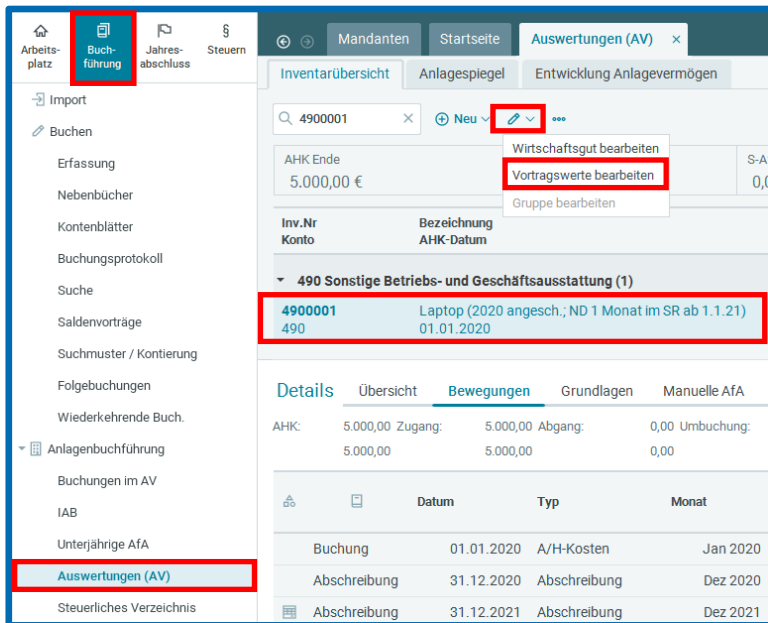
Arbeitsplatz
Buchführung
Jahresabschluss
Steuern

Import
Buchen
Erfassung
Nebenbücher
Kontenblätter
Buchungsprotokoll
Suche
Saldenvorträge
Suchmuster / Kontierung
Folgebuchungen
Wiederkehrende Buch.
Anlagenbuchführung
Buchungen im AV
IAB
Unterjährige AfA
Auswertungen (AV)
Steuerliches Verzeichnis

Mandanten
Startseite
Auswertungen (AV) ×

Inventarübersicht
Anlagespiegel
Entwicklung Anlagevermögen

4900001
Neu
•••

Wirtschaftsgut bearbeiten
Vortragswerte bearbeiten
Gruppe bearbeiten

AHK Ende
5.000,00 €
S-A
0,0

Inv.Nr
Konto
Bezeichnung
AHK-Datum

490 Sonstige Betriebs- und Geschäftsausstattung (1)

4900001
490
Laptop (2020 angesch.; ND 1 Monat im SR ab 1.1.21)
01.01.2020

Details
Übersicht
Bewegungen
Grundlagen
Manuelle AfA

AHK: 5.000,00 Zugang: 5.000,00 Abgang: 0,00 Umbuchung:
5.000,00 5.000,00 0,00

| | | Datum | Typ | Monat |
|---|---|---|---|---|
| | Buchung | 01.01.2020 | A/H-Kosten | Jan 2020 |
| | Abschreibung | 31.12.2020 | Abschreibung | Dez 2020 |
| | Abschreibung | 31.12.2021 | Abschreibung | Dez 2021 |